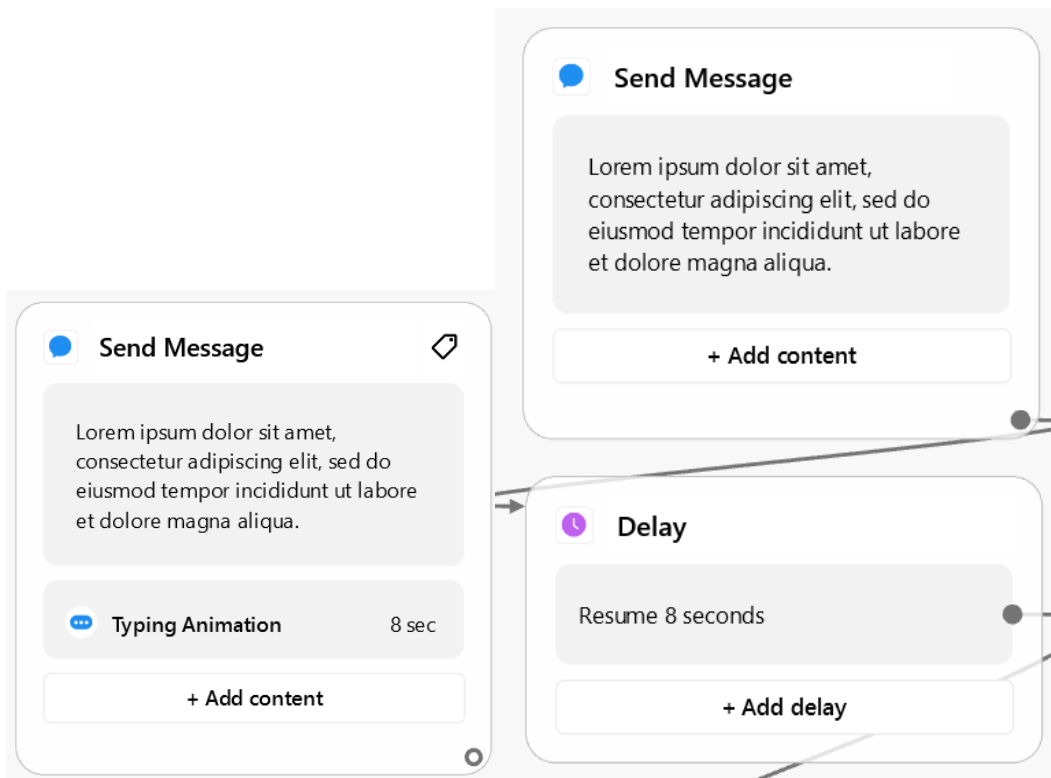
Send Message

Lorem ipsum dolor sit amet, consectetur adipiscing elit, sed do eiusmod tempor incididunt ut labore et dolore magna aliqua.

+ Add content

Send Message

Lorem ipsum dolor sit amet, consectetur adipiscing elit, sed do eiusmod tempor incididunt ut labore et dolore magna aliqua.

Typing Animation 8 sec

+ Add content

Delay

Resume 8 seconds

+ Add delay